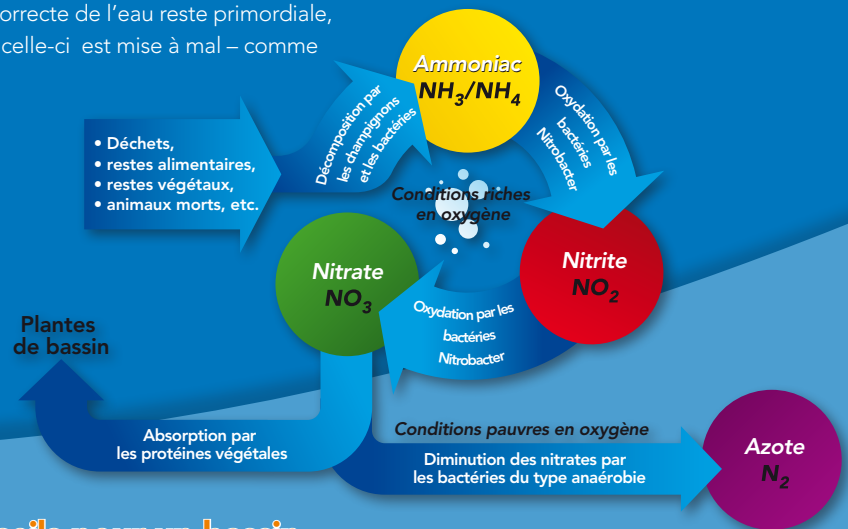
orrecte de l'eau reste primordiale, celle-ci est mise à mal – comme

Ammoniac
$NH_3/NH_4$

Décomposition par les champignons et les bactéries

Oxydation par les bactéries Nitrobacter

• Déchets,
• restes alimentaires,
• restes végétaux,
• animaux morts, etc.

Conditions riches en oxygène

Nitrate
$NO_3$

Nitrite
$NO_2$

Oxydation par les bactéries Nitrobacter

Plantes de bassin

Absorption par les protéines végétales

Conditions pauvres en oxygène

Diminution des nitrates par les bactéries du type anaérobie

Azote
$N_2$

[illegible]